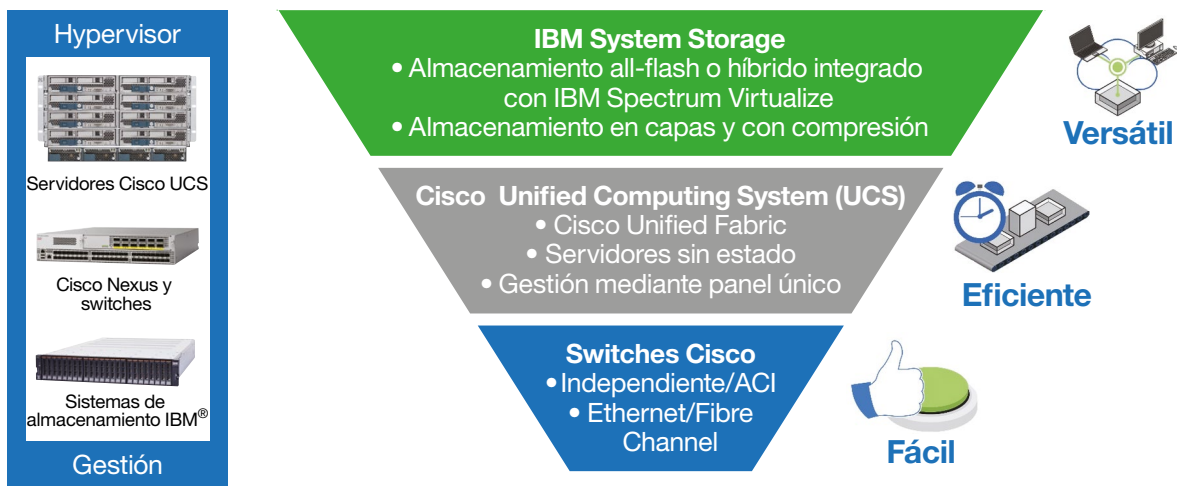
Hypervisor

Servidores Cisco UCS

Cisco Nexus y switches

Sistemas de almacenamiento IBM®

Gestión

IBM System Storage
• Almacenamiento all-flash o híbrido integrado con IBM Spectrum Virtualize
• Almacenamiento en capas y con compresión

Versátil

Cisco Unified Computing System (UCS)
• Cisco Unified Fabric
• Servidores sin estado
• Gestión mediante panel único

Eficiente

Switches Cisco
• Independiente/ACI
• Ethernet/Fibre Channel

Fácil